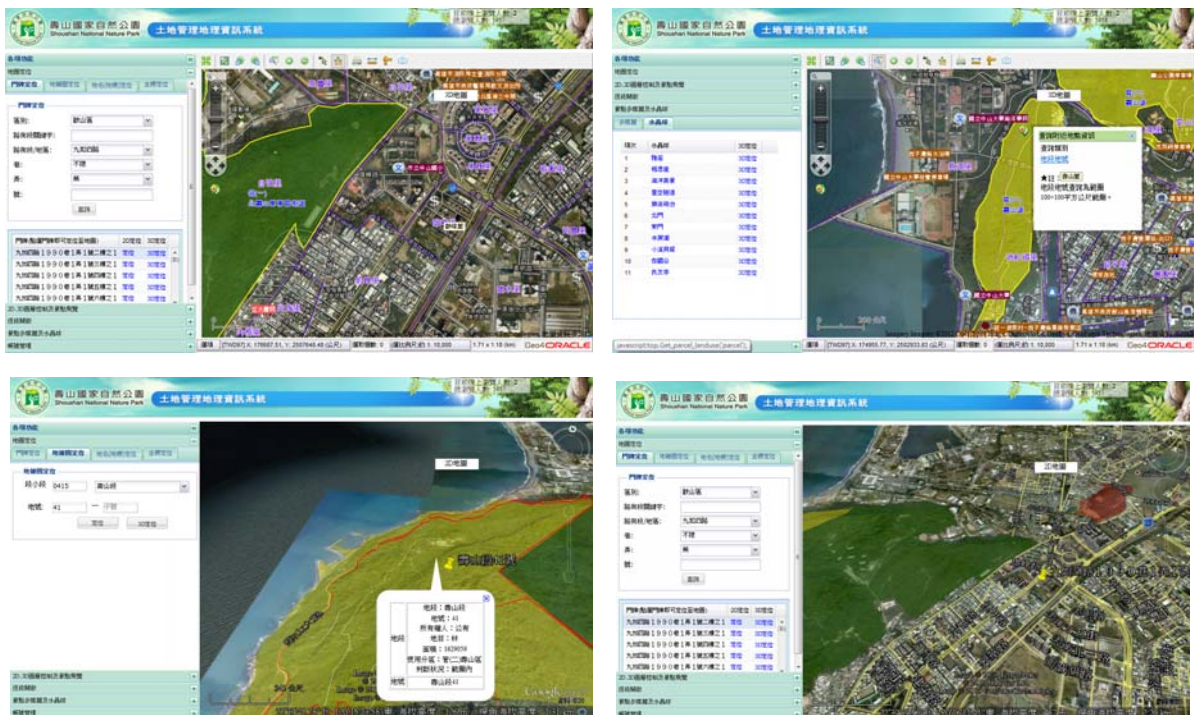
壽山國家自然公園
Shoushan National Nature Park
土地管理地理資訊系統

各項功能
地圖定位
門牌定位
門牌定位
區別: 鼓山區
路街段關鍵字:
路街段/地區: 九如四路
巷: 不限
弄: 無
號:
查詢
門牌(點選門牌即可定位至地圖) 2D定位 3D定位
九如四路1990巷1弄1號之1 定位 3D定位
九如四路1990巷1弄1號之1 定位 3D定位
九如四路1990巷1弄1號之1 定位 3D定位
九如四路1990巷1弄1號之1 定位 3D定位
2D/3D圖層控制及過動南覽
地籍關聯
雲點分析
鄰接管理
3D地圖

壽山國家自然公園
Shoushan National Nature Park
土地管理地理資訊系統

各項功能
地圖定位
2D/3D圖層控制及過動南覽
項次 小森林 3D定位
1 龍泉 3D定位
2 桃源 3D定位
3 3D定位
4 3D定位
5 3D定位
6 北門 3D定位
7 東門 3D定位
8 3D定位
9 小溪 3D定位
10 3D定位
11 3D定位
3D地圖
查詢附近地點資訊
查詢範圍
地段地號
地段地號查詢為範圍
100×100平方公尺範圍。
javascript:top.Get_parcel_landuse(parcel);
Geo4 ORACLE

壽山國家自然公園
Shoushan National Nature Park
土地管理地理資訊系統

各項功能
地圖定位
門牌定位 地籍圖定位
地籍圖定位
段小段 0415 壽山段
地號 41 ― 子號
定位 3D定位
3D地圖
地段：壽山段
地號：41
所有權人：公有
地目：林
面積：1629059
使用分區：管(二)壽山區
判斷狀況：範圍內
地號 壽山段41

壽山國家自然公園
Shoushan National Nature Park
土地管理地理資訊系統

各項功能
地圖定位
門牌定位
門牌定位
區別: 鼓山區
路街段關鍵字:
路街段/地區: 九如四路
巷: 不限
弄: 無
號:
查詢
門牌(點選門牌即可定位至地圖) 2D定位 3D定位
九如四路1990巷1弄1號之1 定位 3D定位
九如四路1990巷1弄1號之1 定位 3D定位
九如四路1990巷1弄1號之1 定位 3D定位
九如四路1990巷1弄1號之1 定位 3D定位
九如四路1990巷1弄1號之1 定位 3D定位
地籍關聯
3D地圖